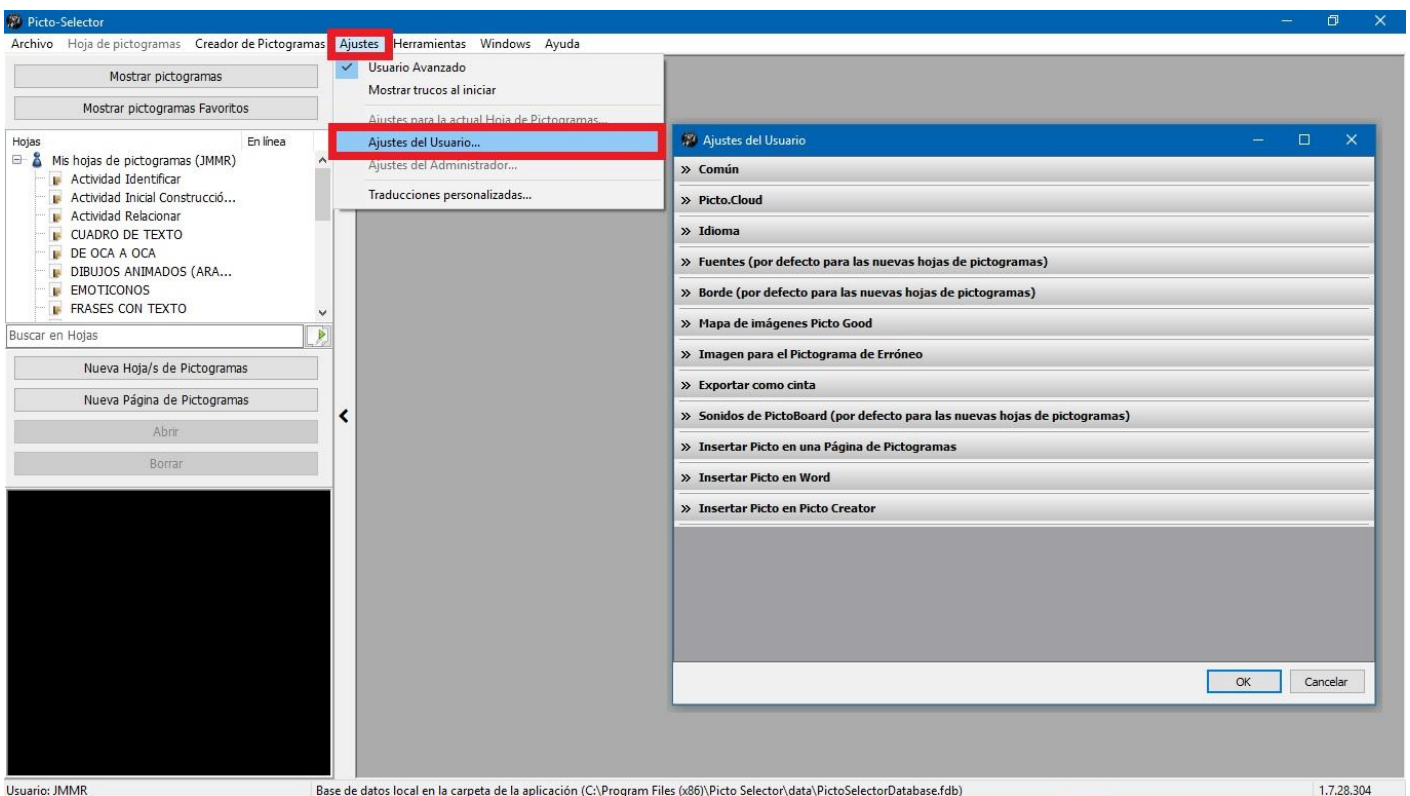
Picto-Selector

Archivo Hoja de pictogramas Creador de Pictogramas Ajustes Herramientas Windows Ayuda

Mostrar pictogramas

Mostrar pictogramas Favoritos

Hojas En línea

Mis hojas de pictogramas (JMMR)
Actividad Identificar
Actividad Inicial Construcció...
Actividad Relacionar
CUADRO DE TEXTO
DE OCA A OCA
DIBUJOS ANIMADOS (ARA...
EMOTICONOS
FRASES CON TEXTO

Buscar en Hojas

Nueva Hoja/s de Pictogramas

Nueva Página de Pictogramas

Abrir

Borrar

Usuario Avanzado
Mostrar trucos al iniciar
Ajustes para la actual Hoja de Pictogramas...
Ajustes del Usuario...
Ajustes del Administrador...
Traducciones personalizadas...

Ajustes del Usuario

» Común
» Picto.Cloud
» Idioma
» Fuentes (por defecto para las nuevas hojas de pictogramas)
» Borde (por defecto para las nuevas hojas de pictogramas)
» Mapa de imágenes Picto Good
» Imagen para el Pictograma de Erróneo
» Exportar como cinta
» Sonidos de PictoBoard (por defecto para las nuevas hojas de pictogramas)
» Insertar Picto en una Página de Pictogramas
» Insertar Picto en Word
» Insertar Picto en Picto Creator

OK Cancelar

Usuario: JMMR Base de datos local en la carpeta de la aplicación (C:\Program Files (x86)\Picto Selector\data\PictoSelectorDatabase.fdb) 1.7.28.304